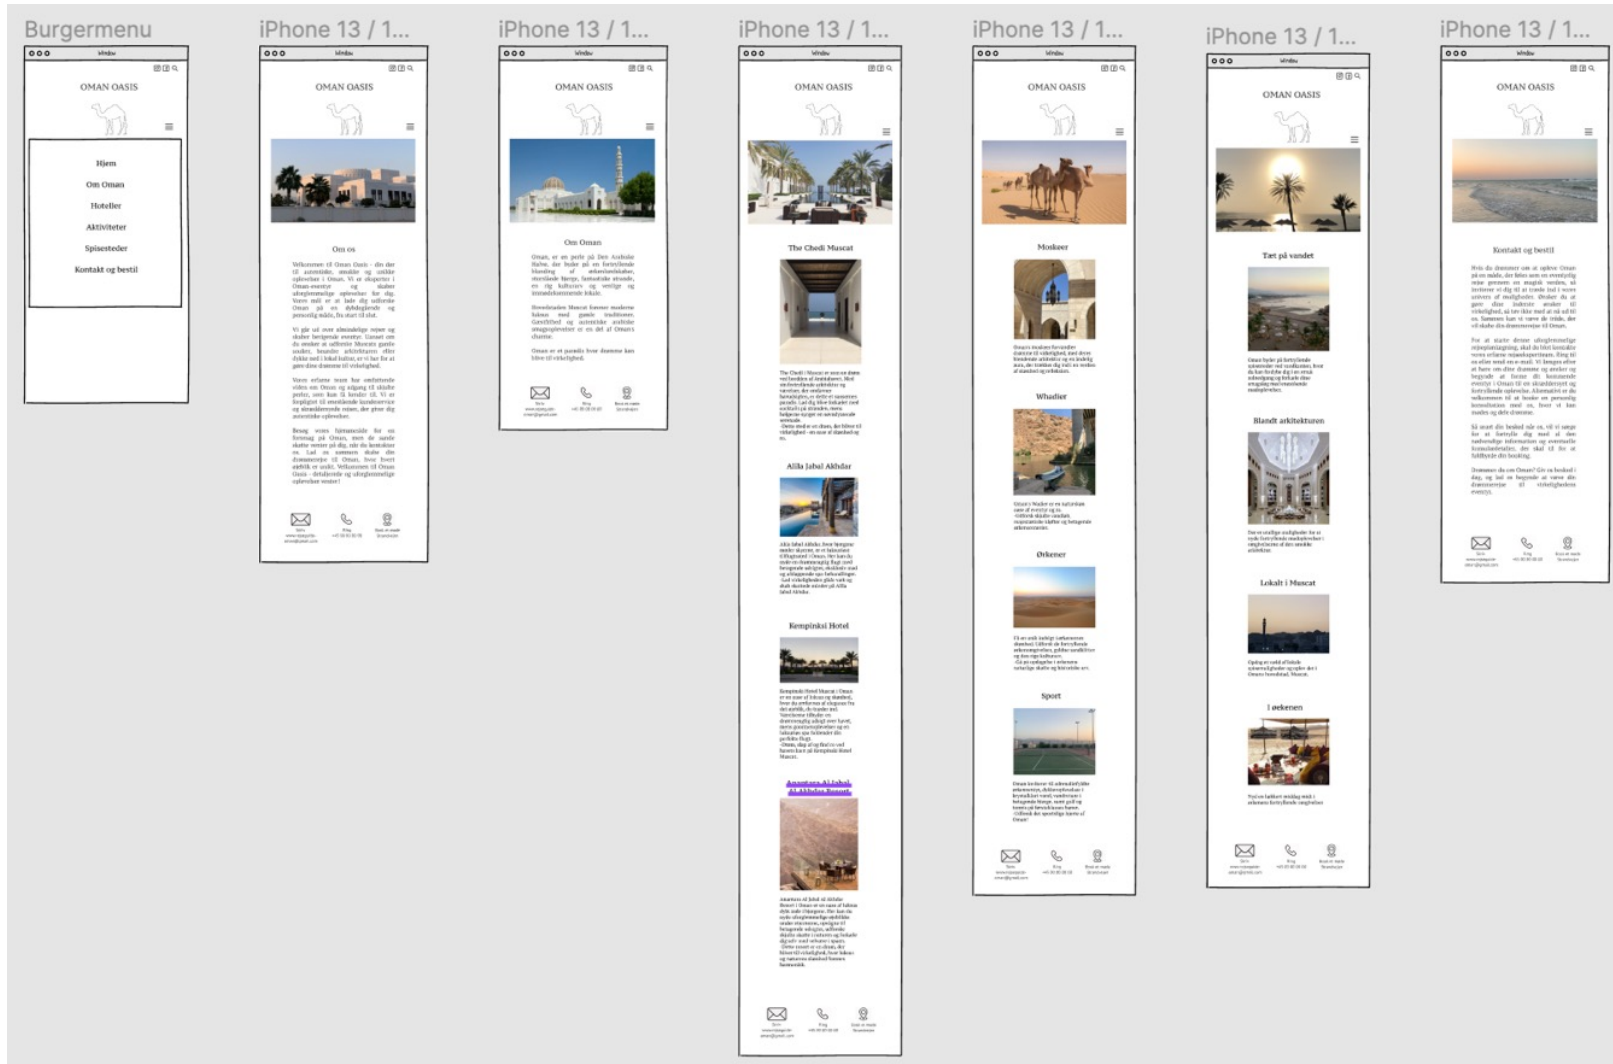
Burgermenu

Window

OMAN OASIS

Hjem

Om Oman

Hoteller

Aktiviteter

Spisesteder

Kontakt og bestil

iPhone 13 / 1...

Window

OMAN OASIS

Om os

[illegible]

iPhone 13 / 1...

Window

OMAN OASIS

Om Oman

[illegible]

iPhone 13 / 1...

Window

OMAN OASIS

The Chedi Muscat

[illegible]

Alila Jabal Akhdar

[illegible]

Kempinksi Hotel

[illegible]

Anantara Al Jabal Al Akhdar Resort

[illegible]

iPhone 13 / 1...

Window

OMAN OASIS

Moskeer

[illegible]

Whadier

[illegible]

Ørkener

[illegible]

Sport

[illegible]

iPhone 13 / 1...

Window

OMAN OASIS

Tæt på vandet

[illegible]

Blandt arkitekturen

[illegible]

Lokalt i Muscat

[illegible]

I ørkenen

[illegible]

iPhone 13 / 1...

Window

OMAN OASIS

Kontakt og bestil

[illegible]